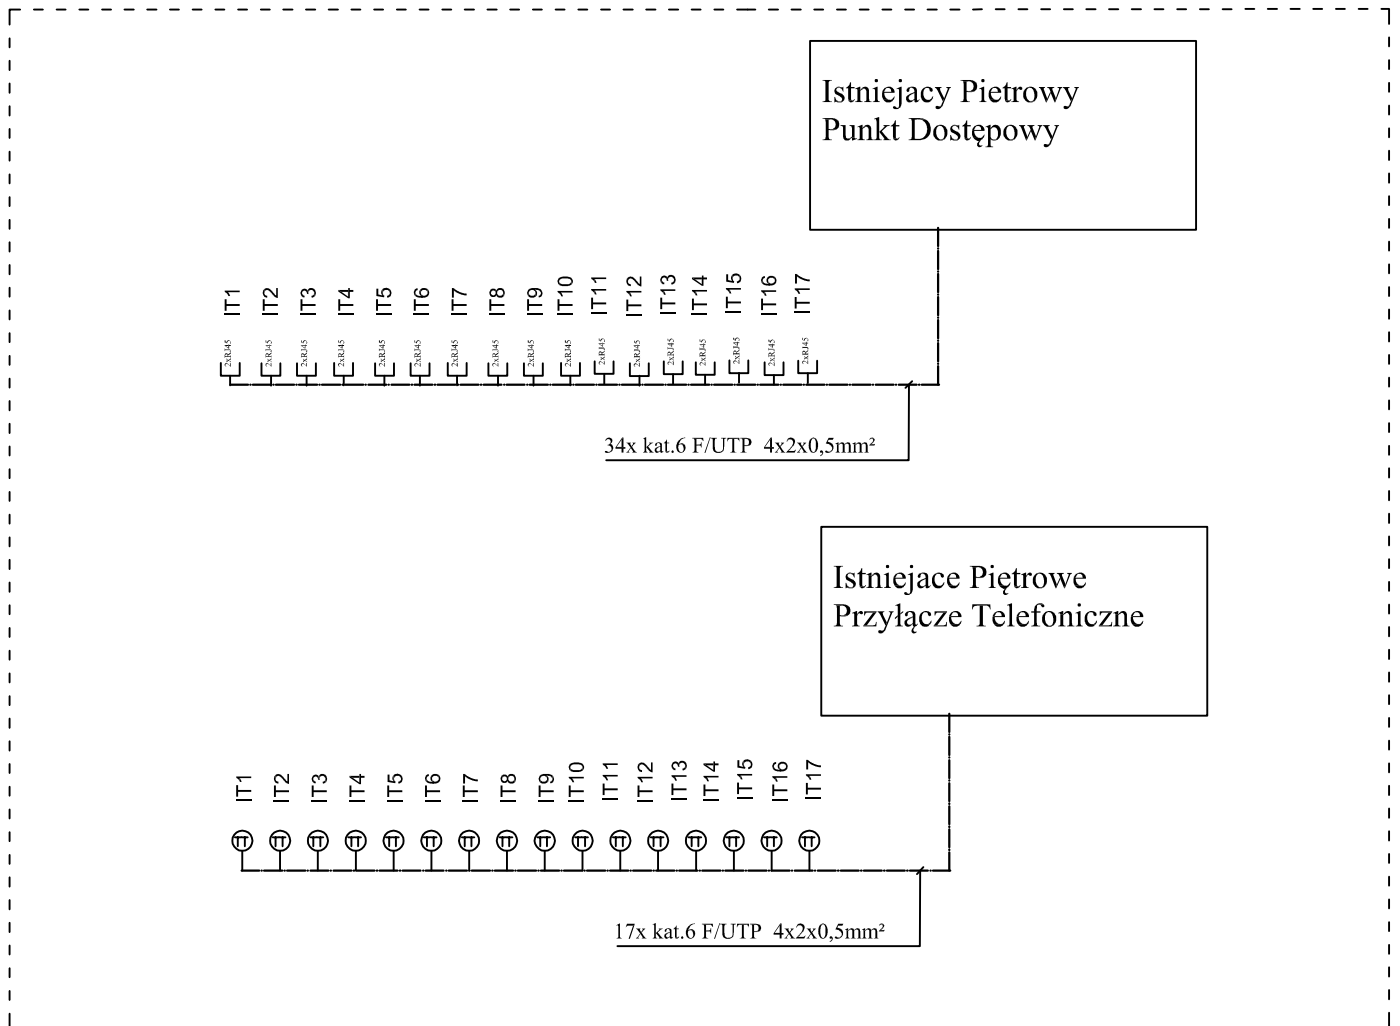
Istniejacy Pietrowy
Punkt Dostępowy

IT1 IT2 IT3 IT4 IT5 IT6 IT7 IT8 IT9 IT10 IT11 IT12 IT13 IT14 IT15 IT16 IT17

2xRJ45 2xRJ45 2xRJ45 2xRJ45 2xRJ45 2xRJ45 2xRJ45 2xRJ45 2xRJ45 2xRJ45 2xRJ45 2xRJ45 2xRJ45 2xRJ45 2xRJ45 2xRJ45 2xRJ45

34x kat.6 F/UTP 4x2x0,5mm²

Istniejace Piętrowe
Przyłącze Telefoniczne

IT1 IT2 IT3 IT4 IT5 IT6 IT7 IT8 IT9 IT10 IT11 IT12 IT13 IT14 IT15 IT16 IT17

TT TT TT TT TT TT TT TT TT TT TT TT TT TT TT TT

17x kat.6 F/UTP 4x2x0,5mm²